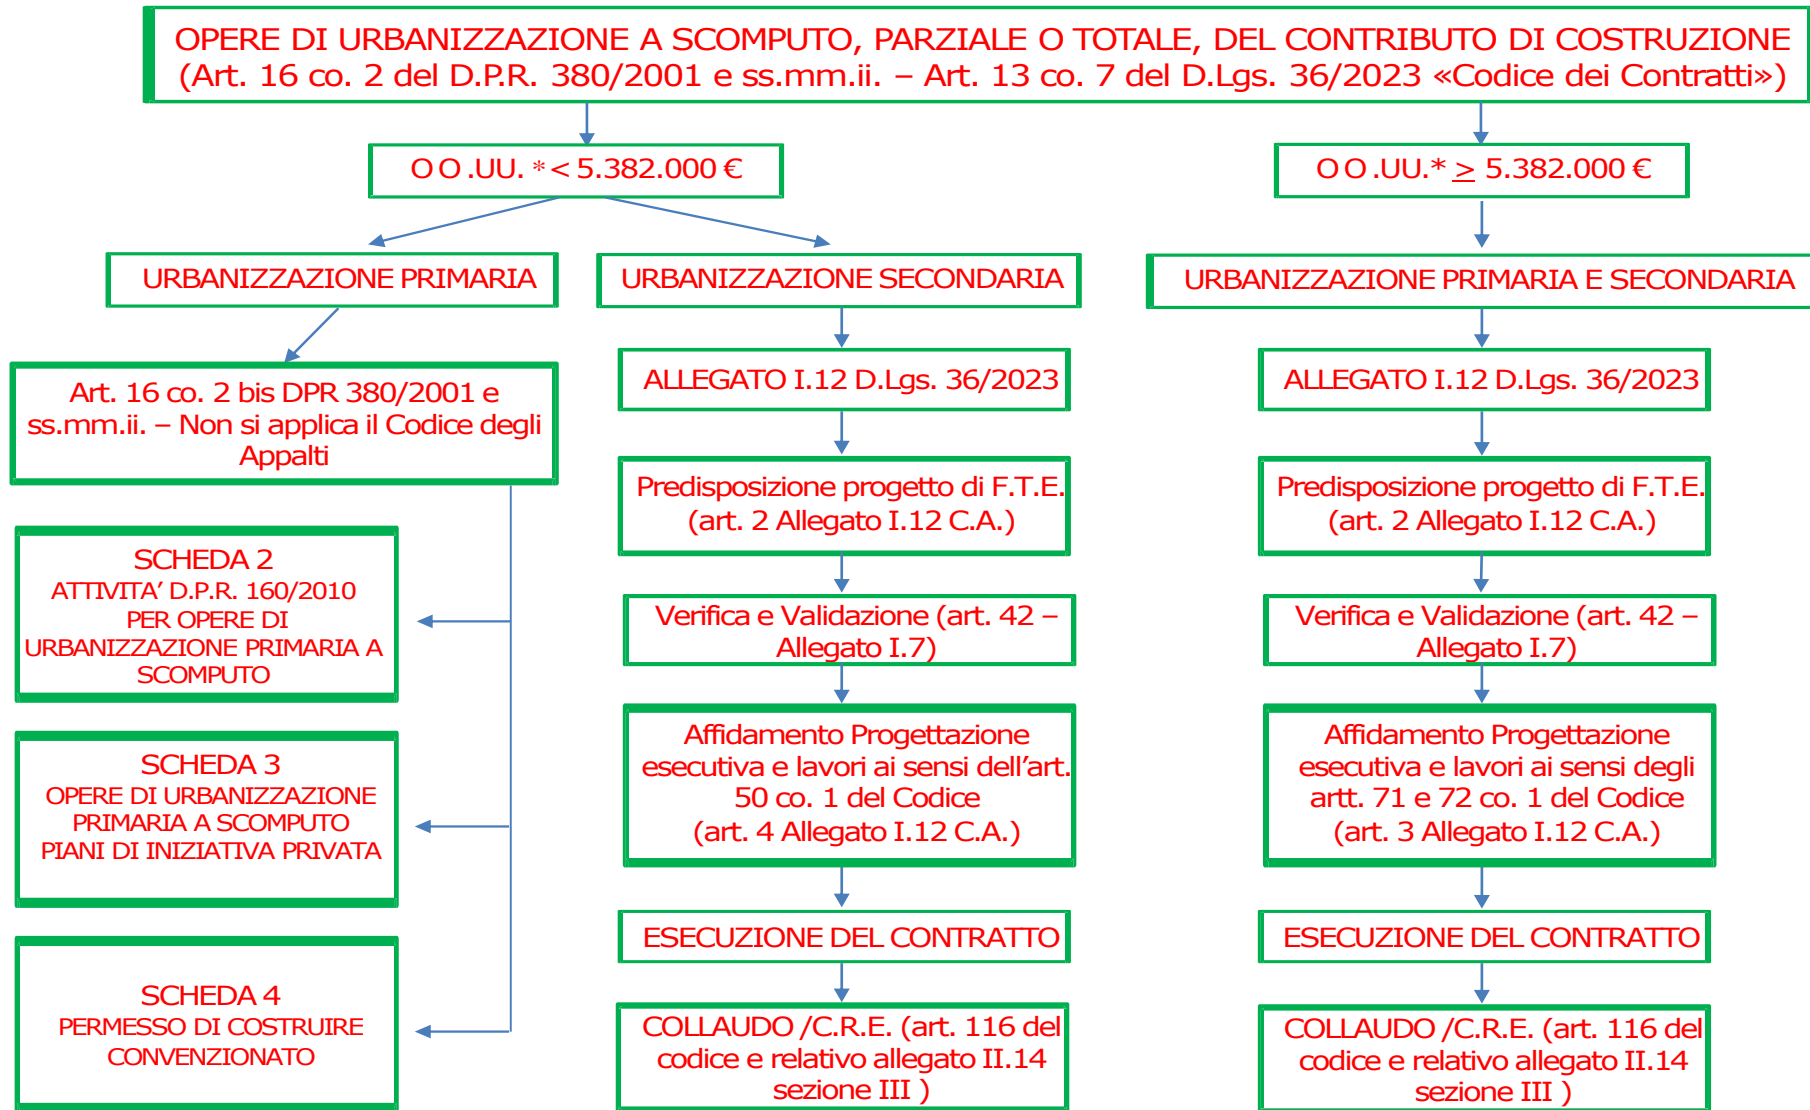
OPERE DI URBANIZZAZIONE A SCOMPUTO, PARZIALE O TOTALE, DEL CONTRIBUTO DI COSTRUZIONE
(Art. 16 co. 2 del D.P.R. 380/2001 e ss.mm.ii. – Art. 13 co. 7 del D.Lgs. 36/2023 «Codice dei Contratti»)

O O .UU. * < 5.382.000 €

URBANIZZAZIONE PRIMARIA

Art. 16 co. 2 bis DPR 380/2001 e ss.mm.ii. – Non si applica il Codice degli Appalti

SCHEDA 2
ATTIVITA' D.P.R. 160/2010 PER OPERE DI URBANIZZAZIONE PRIMARIA A SCOMPUTO

SCHEDA 3
OPERE DI URBANIZZAZIONE PRIMARIA A SCOMPUTO PIANI DI INIZIATIVA PRIVATA

SCHEDA 4
PERMESSO DI COSTRUIRE CONVENZIONATO

URBANIZZAZIONE SECONDARIA

ALLEGATO I.12 D.Lgs. 36/2023

Predisposizione progetto di F.T.E. (art. 2 Allegato I.12 C.A.)

Verifica e Validazione (art. 42 – Allegato I.7)

Affidamento Progettazione esecutiva e lavori ai sensi dell'art. 50 co. 1 del Codice (art. 4 Allegato I.12 C.A.)

ESECUZIONE DEL CONTRATTO

COLLAUDO /C.R.E. (art. 116 del codice e relativo allegato II.14 sezione III )

O O .UU.* $\geq$ 5.382.000 €

URBANIZZAZIONE PRIMARIA E SECONDARIA

ALLEGATO I.12 D.Lgs. 36/2023

Predisposizione progetto di F.T.E. (art. 2 Allegato I.12 C.A.)

Verifica e Validazione (art. 42 – Allegato I.7)

Affidamento Progettazione esecutiva e lavori ai sensi degli artt. 71 e 72 co. 1 del Codice (art. 3 Allegato I.12 C.A.)

ESECUZIONE DEL CONTRATTO

COLLAUDO /C.R.E. (art. 116 del codice e relativo allegato II.14 sezione III )